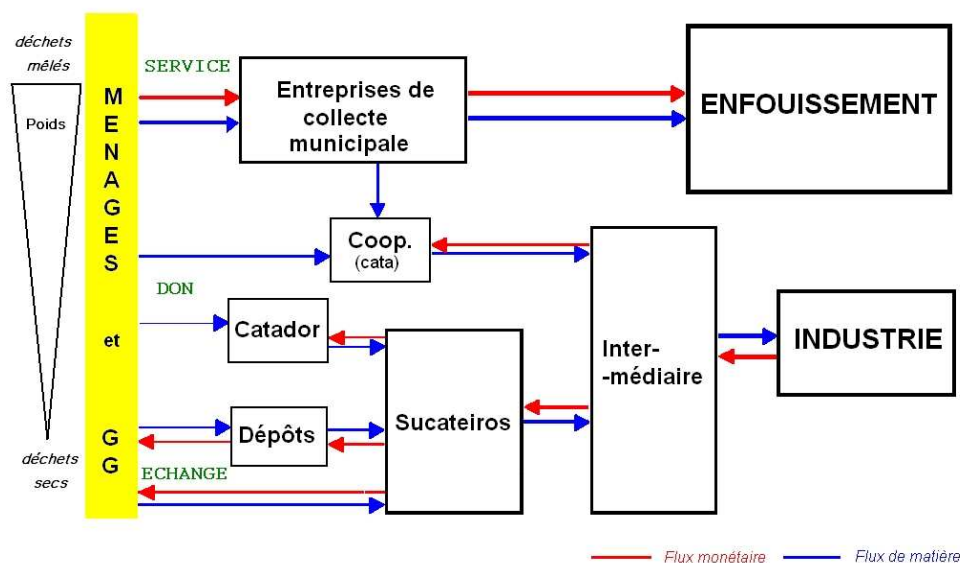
déchets mêlés

Poids

déchets secs

MENAGES

et

GG

SERVICE

Entreprises de collecte municipale

ENFOUISSEMENT

Coop. (cata)

DON

Catador

Inter--médiaire

INDUSTRIE

Dépôts

Sucateiros

ECHANGE

Flux monétaire

Flux de matière